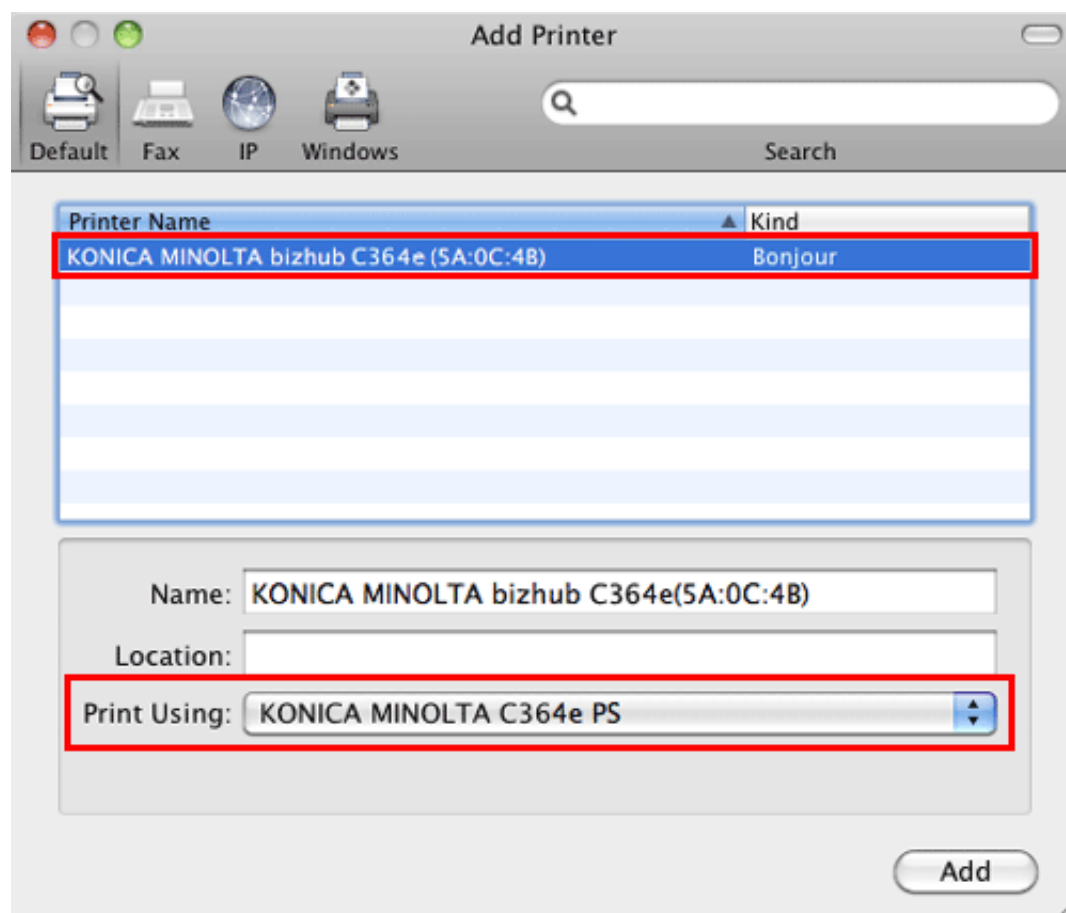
Add Printer

Default Fax IP Windows

Search

| Printer Name | Kind |
|---|---|
| KONICA MINOLTA bizhub C364e (5A:0C:4B) | Bonjour |

Name: KONICA MINOLTA bizhub C364e(5A:0C:4B)

Location:

Print Using: KONICA MINOLTA C364e PS

Add